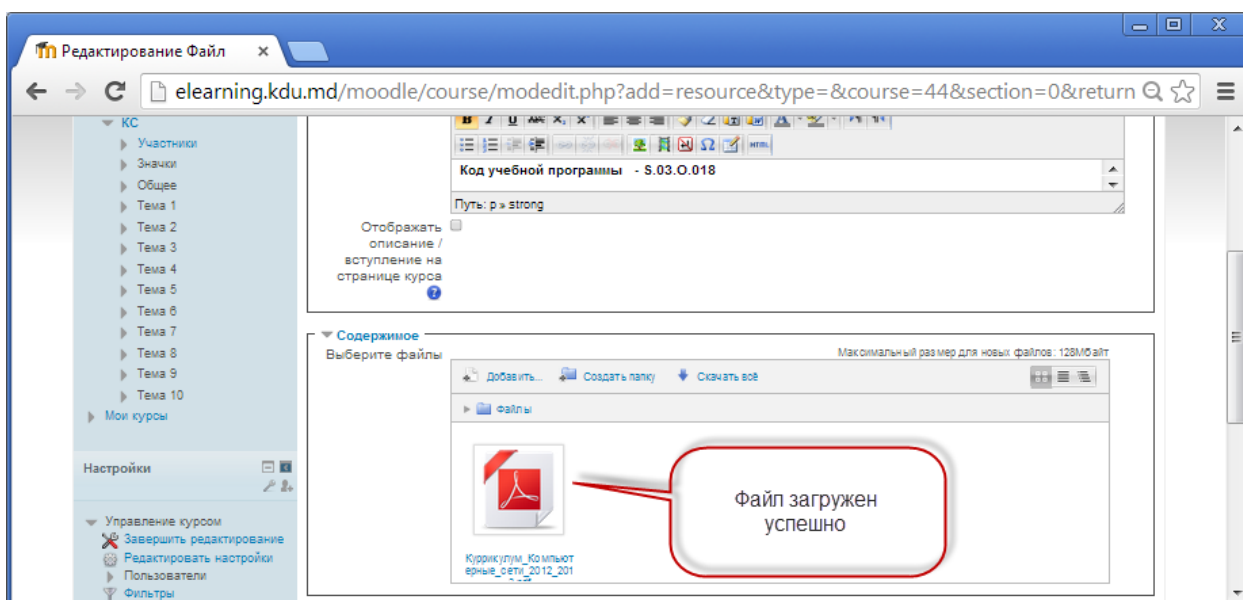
Редактирование Файл ×

elearning.kdu.md/moodle/course/modedit.php?add=resource&type=&course=44&section=0&return

КС
Участники
Значки
Общее
Тема 1
Тема 2
Тема 3
Тема 4
Тема 5
Тема 6
Тема 7
Тема 8
Тема 9
Тема 10
Мои курсы

Настройки

Управление курсом
Завершить редактирование
Редактировать настройки
Пользователи
Фильтры

Код учебной программы - S.03.O.018

Путь: p » strong

Отображать описание / вступление на странице курса

Содержимое

Выберите файлы

Максимальный размер для новых файлов: 128Мбайт

Добавить...
Создать папку
Скачать всё

Файлы

Куррикулум_Компьютерные_сети_2012_201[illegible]

Файл загружен успешно